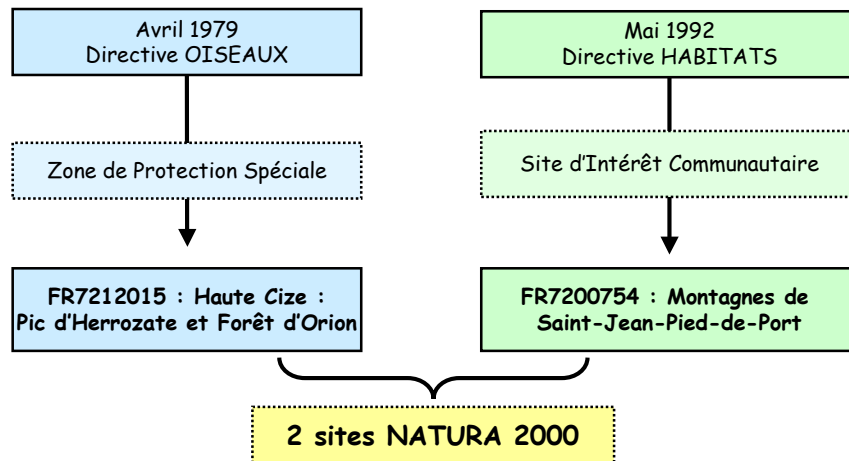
Avril 1979
Directive OISEAUX

Zone de Protection Spéciale

FR7212015 : Haute Cize : Pic d'Herrozate et Forêt d'Orion

Mai 1992
Directive HABITATS

Site d'Intérêt Communautaire

FR7200754 : Montagnes de Saint-Jean-Pied-de-Port

2 sites NATURA 2000